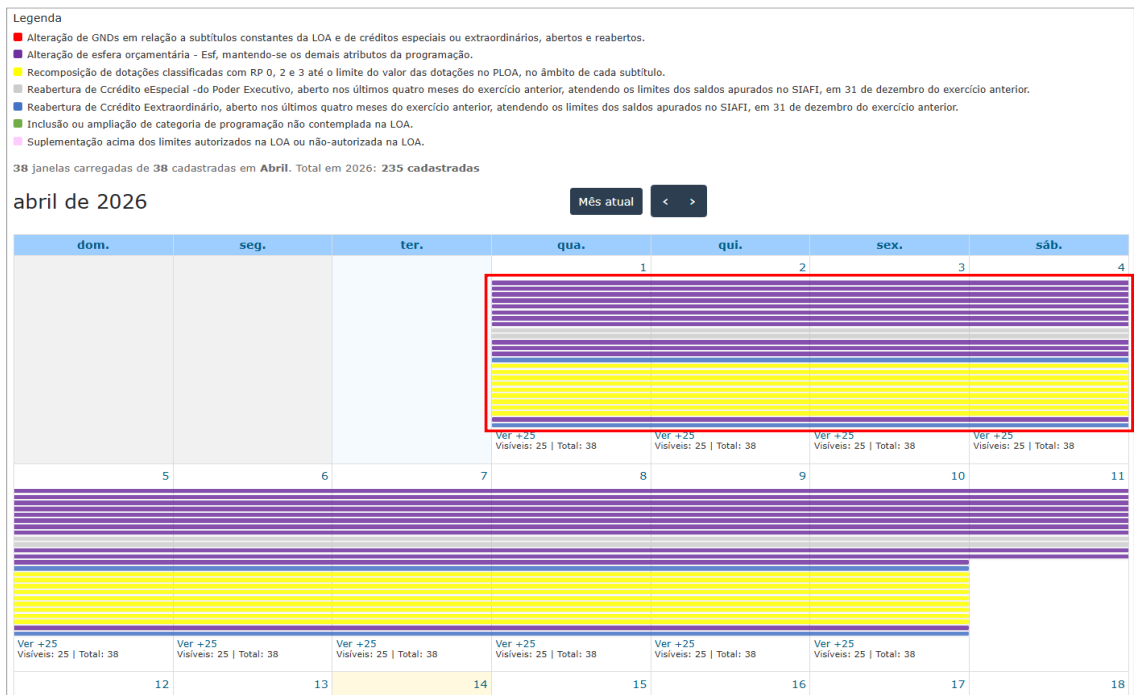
Legenda

Alteração de GNDs em relação a subtítulos constantes da LOA e de créditos especiais ou extraordinários, abertos e reabertos.

Alteração de esfera orçamentária - Esf, mantendo-se os demais atributos da programação.

Recomposição de dotações classificadas com RP 0, 2 e 3 até o limite do valor das dotações no PLOA, no âmbito de cada subtítulo.

Reabertura de Ccrédito eEspecial -do Poder Executivo, aberto nos últimos quatro meses do exercício anterior, atendendo os limites dos saldos apurados no SIAFI, em 31 de dezembro do exercício anterior.

Reabertura de Ccrédito Eextraordinário, aberto nos últimos quatro meses do exercício anterior, atendendo os limites dos saldos apurados no SIAFI, em 31 de dezembro do exercício anterior.

Inclusão ou ampliação de categoria de programação não contemplada na LOA.

Suplementação acima dos limites autorizados na LOA ou não-autorizada na LOA.

38 janelas carregadas de 38 cadastradas em Abril. Total em 2026: 235 cadastradas

abril de 2026

Mês atual

‹ ›

| dom. | seg. | ter. | qua. | qui. | sex. | sáb. |
|---|---|---|---|---|---|---|
| | | | 1 Ver +25 Visíveis: 25 \| Total: 38 | 2 Ver +25 Visíveis: 25 \| Total: 38 | 3 Ver +25 Visíveis: 25 \| Total: 38 | 4 Ver +25 Visíveis: 25 \| Total: 38 |
| 5 Ver +25 Visíveis: 25 \| Total: 38 | 6 Ver +25 Visíveis: 25 \| Total: 38 | 7 Ver +25 Visíveis: 25 \| Total: 38 | 8 Ver +25 Visíveis: 25 \| Total: 38 | 9 Ver +25 Visíveis: 25 \| Total: 38 | 10 Ver +25 Visíveis: 25 \| Total: 38 | 11 |
| 12 | 13 | 14 | 15 | 16 | 17 | 18 |